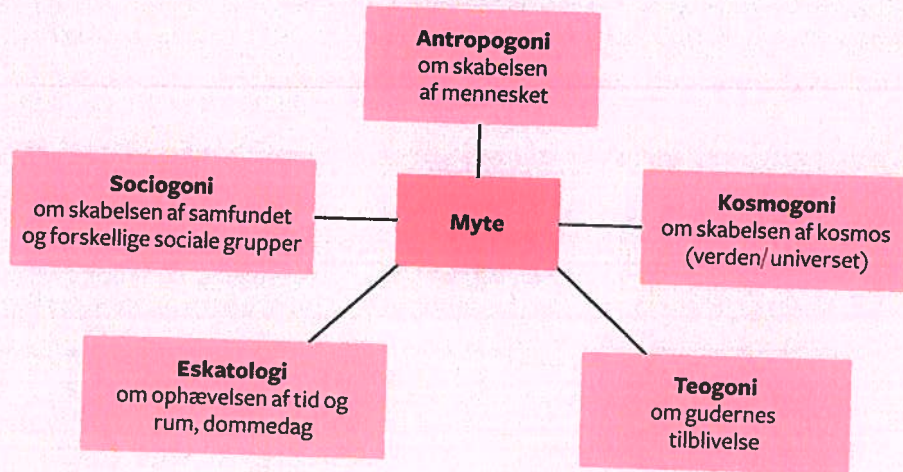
Antropogoni
om skabelsen af mennesket

Sociogoni
om skabelsen af samfundet og forskellige sociale grupper

Myte

Kosmogoni
om skabelsen af kosmos (verden/universet)

Eskatologi
om ophævelsen af tid og rum, dommedag

Teogoni
om gudernes tilblivelse